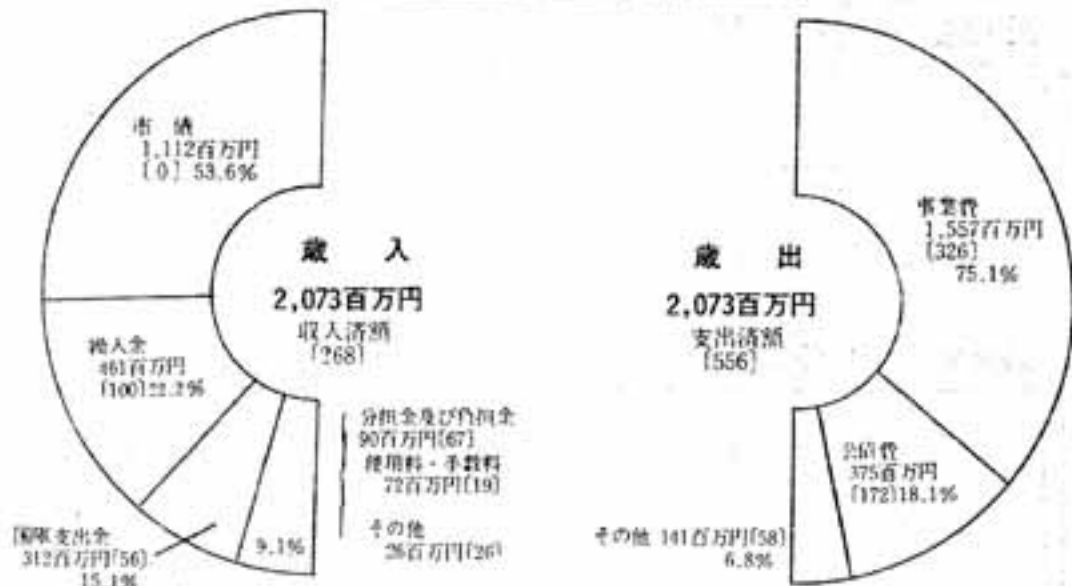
市債
1,112百万円
[0] 53.6%

繰入金
461百万円
[100] 22.2%

国庫支出金
312百万円[56]
15.1%

9.1%

歳　入
2,073百万円
収入済額
[268]

分担金及び負担金
90百万円[67]
使用料・手数料
72百万円[19]
その他
26百万円[26]

歳　出
2,073百万円
支出済額
[556]

事業費
1,557百万円
[326]
75.1%

公債費
375百万円
[172] 18.1%

その他 141百万円[58]
6.8%